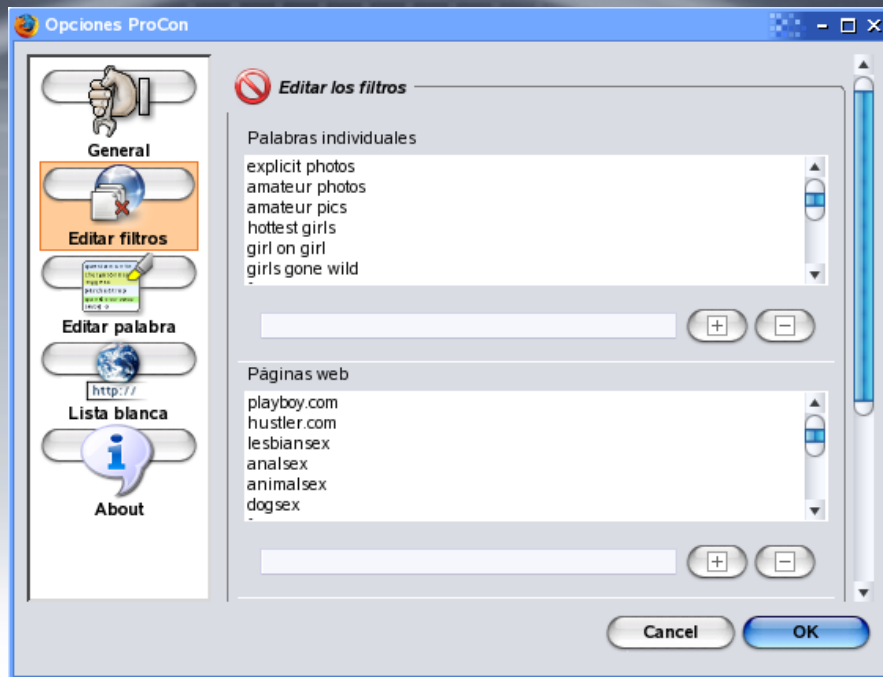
Opciones ProCon

General
Editar filtros
Editar palabra
http://
Lista blanca
About

Editar los filtros

Palabras individuales
explicit photos
amateur photos
amateur pics
hottest girls
girl on girl
girls gone wild

+ −

Páginas web
playboy.com
hustler.com
lesbiansex
analsex
animalsex
dogsex

+ −

Cancel
OK